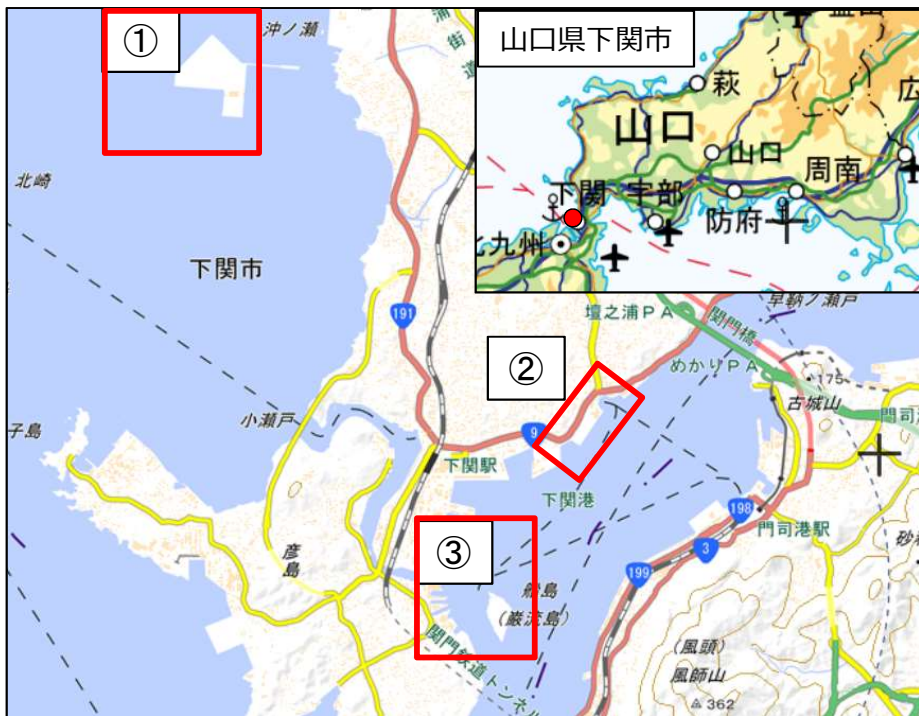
①

沖ノ瀬

北崎

下関市

②

③

小瀬戸

子島

彦島

下関駅

下関港

船島
（巌流島）

関門鉄道トンネル

壇之浦PA

めかりPA

早鞆ノ瀬戸

関門橋

古城山

門司港駅

(風頭)
風師山

362

175

191

9

198

3

199

山口県下関市

山口

萩

山口

周南

下関

宇部

防府

北九州

広